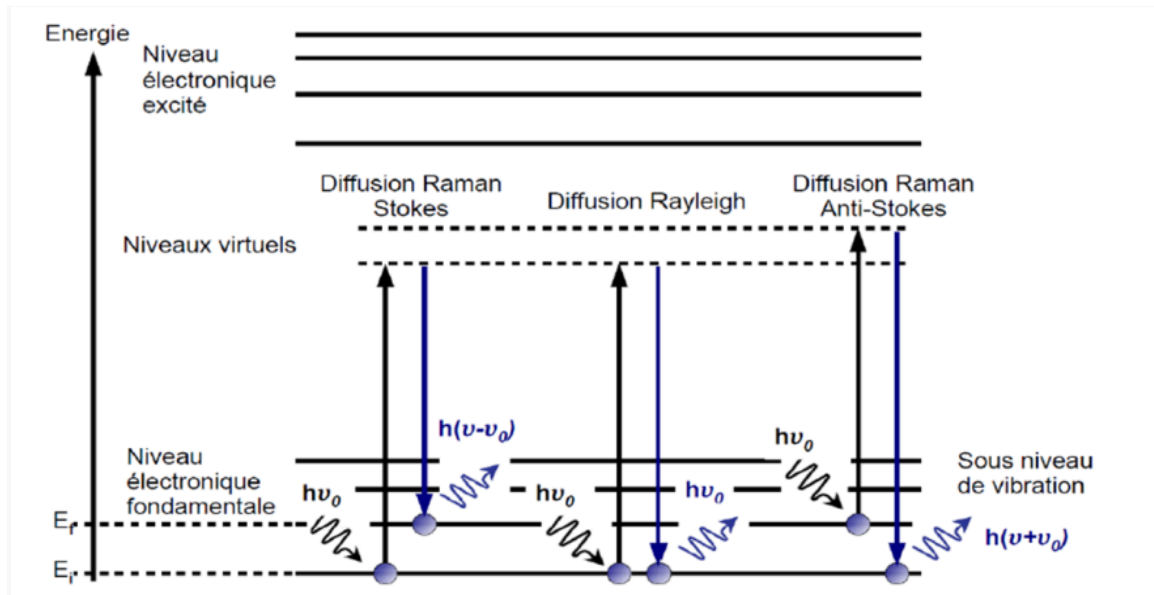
Energie

Niveau électronique excité

Diffusion Raman Stokes

Diffusion Rayleigh

Diffusion Raman Anti-Stokes

Niveaux virtuels

$h(\upsilon-\upsilon_0)$

$h\upsilon_0$

Niveau électronique fondamentale

$h\upsilon_0$

$h\upsilon_0$

$h\upsilon_0$

Sous niveau de vibration

$E_f$

$E_i$

$h(\upsilon+\upsilon_0)$